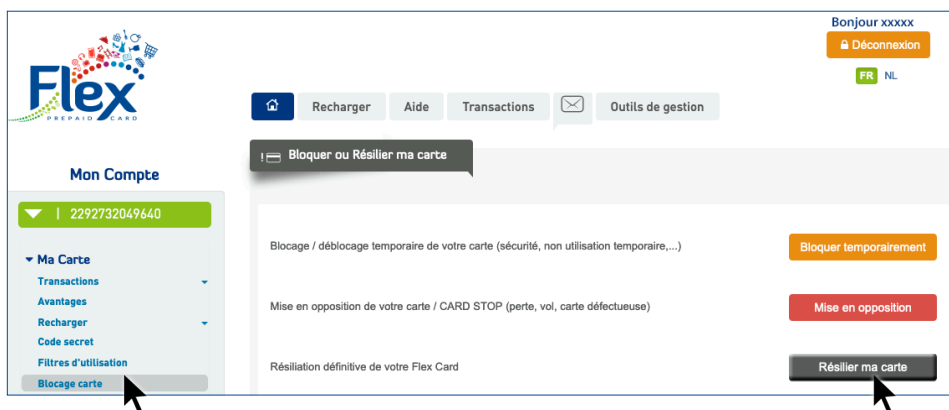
Bonjour xxxxx

Déconnexion

FR NL

Flex
PREPAID CARD

Recharger Aide Transactions Outils de gestion

Bloquer ou Résilier ma carte

Mon Compte

229273204964O

Ma Carte
Transactions
Avantages
Recharger
Code secret
Filtres d'utilisation
Blocage carte

Blocage / déblocage temporaire de votre carte (sécurité, non utilisation temporaire,...)

Bloquer temporairement

Mise en opposition de votre carte / CARD STOP (perte, vol, carte défectueuse)

Mise en opposition

Résiliation définitive de votre Flex Card

Résilier ma carte